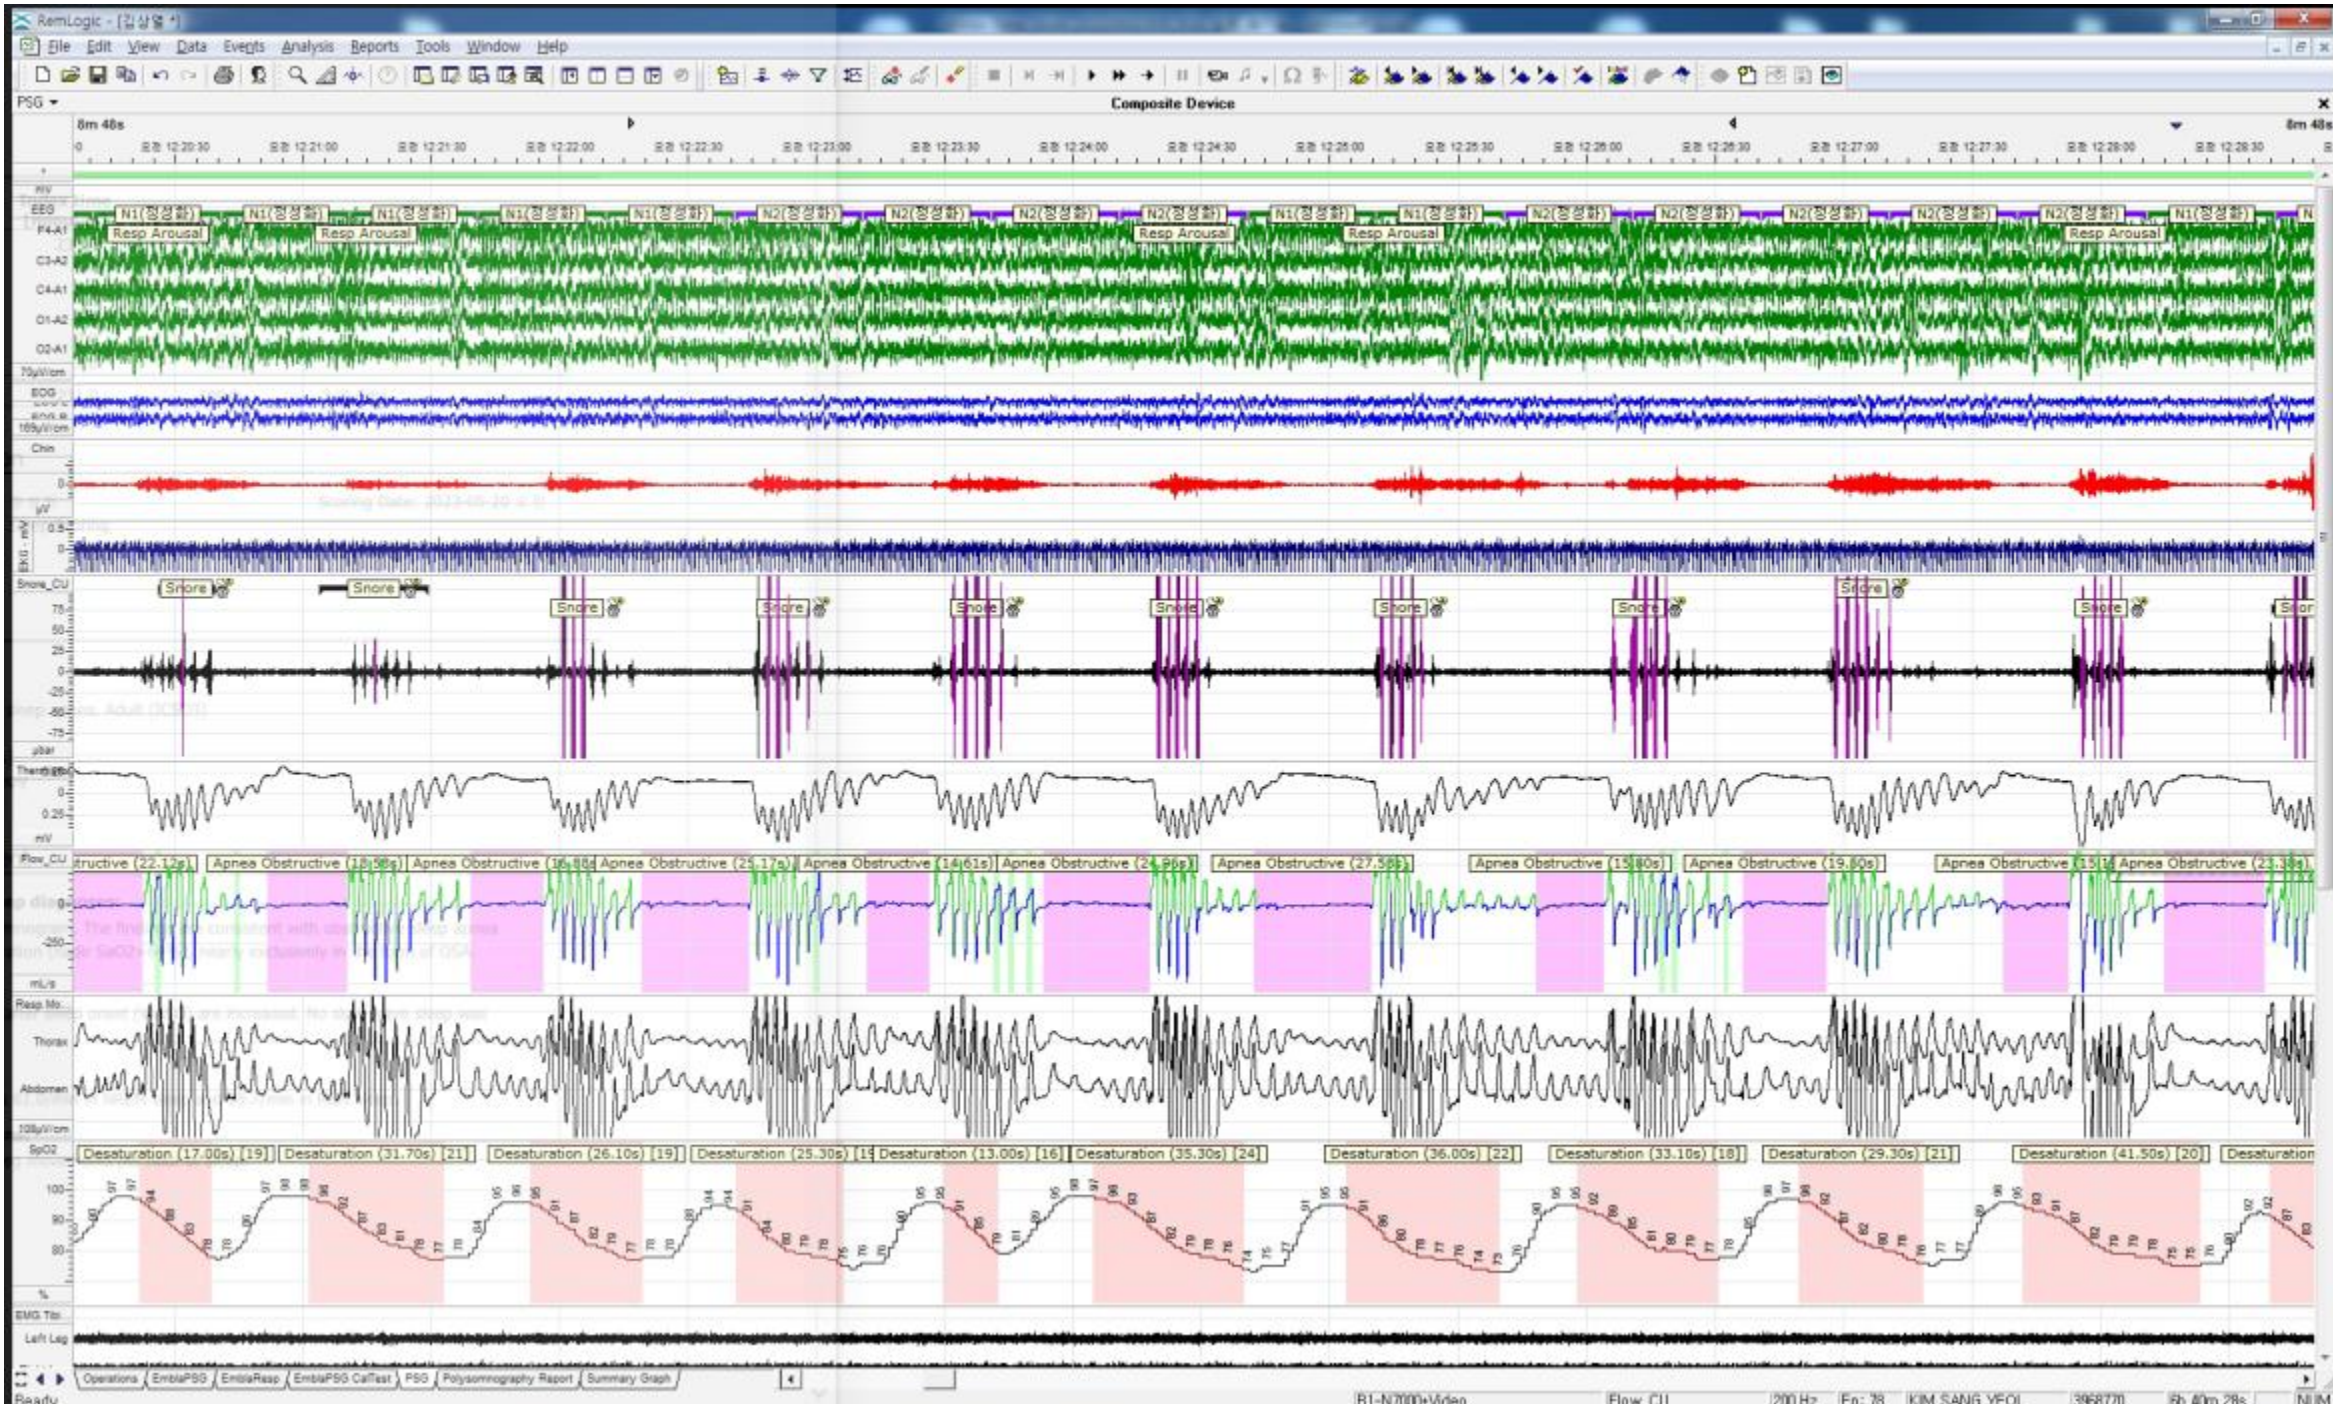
RemLogic - [김상열 *]
File Edit View Data Events Analysis Reports Tools Window Help
PSG
Composite Device
8m 48s
8m 48s
오후 12:20:30 오후 12:21:00 오후 12:21:30 오후 12:22:00 오후 12:22:30 오후 12:23:00 오후 12:23:30 오후 12:24:00 오후 12:24:30 오후 12:25:00 오후 12:25:30 오후 12:26:00 오후 12:26:30 오후 12:27:00 오후 12:27:30 오후 12:28:00 오후 12:28:30
EEG
F4-A1
C3-A2
C4-A1
O1-A2
O2-A1
70μV/cm
N1(정상화) N1(정상화) N1(정상화) N1(정상화) N1(정상화) N2(정상화) N2(정상화) N2(정상화) N2(정상화) N1(정상화) N1(정상화) N2(정상화) N2(정상화) N2(정상화) N2(정상화) N2(정상화) N1(정상화)
Resp Arousal Resp Arousal Resp Arousal Resp Arousal Resp Arousal
EOG
169μV/cm
Chin
μV
0.5
0
Snore_CU
Snore Snore Snore Snore Snore Snore Snore Snore Snore Snore Snore
75
50
25
0
-25
-50
-75
μbar
Thermistor
0
0.25
mV
Flow_CU
tructive (22.12s) Apnea Obstructive (18.58s) Apnea Obstructive (16.88s) Apnea Obstructive (25.17s) Apnea Obstructive (14.61s) Apnea Obstructive (24.96s) Apnea Obstructive (27.36s) Apnea Obstructive (15.80s) Apnea Obstructive (19.80s) Apnea Obstructive (15.1 Apnea Obstructive (23.38s)
0
-250
mL/s
Resp Mo
Thorax
Abdomen
108μV/cm
SpO2
Desaturation (17.00s) [19] Desaturation (31.70s) [21] Desaturation (26.10s) [19] Desaturation (25.30s) [1 Desaturation (13.00s) [16] Desaturation (35.30s) [24] Desaturation (36.00s) [22] Desaturation (33.10s) [18] Desaturation (29.30s) [21] Desaturation (41.50s) [20] Desaturation
100
90
80
%
EMG Tibi
Left Leg
Operations EmblaPSG EmblaResp EmblaPSG CalTest PSG Polysomnography Report Summary Graph
Ready
B1-N7000+Video
Flow_CU
200 Hz
Ep: 78
KIM SANG YEOL
3968770
6h 40m 28s
NUM